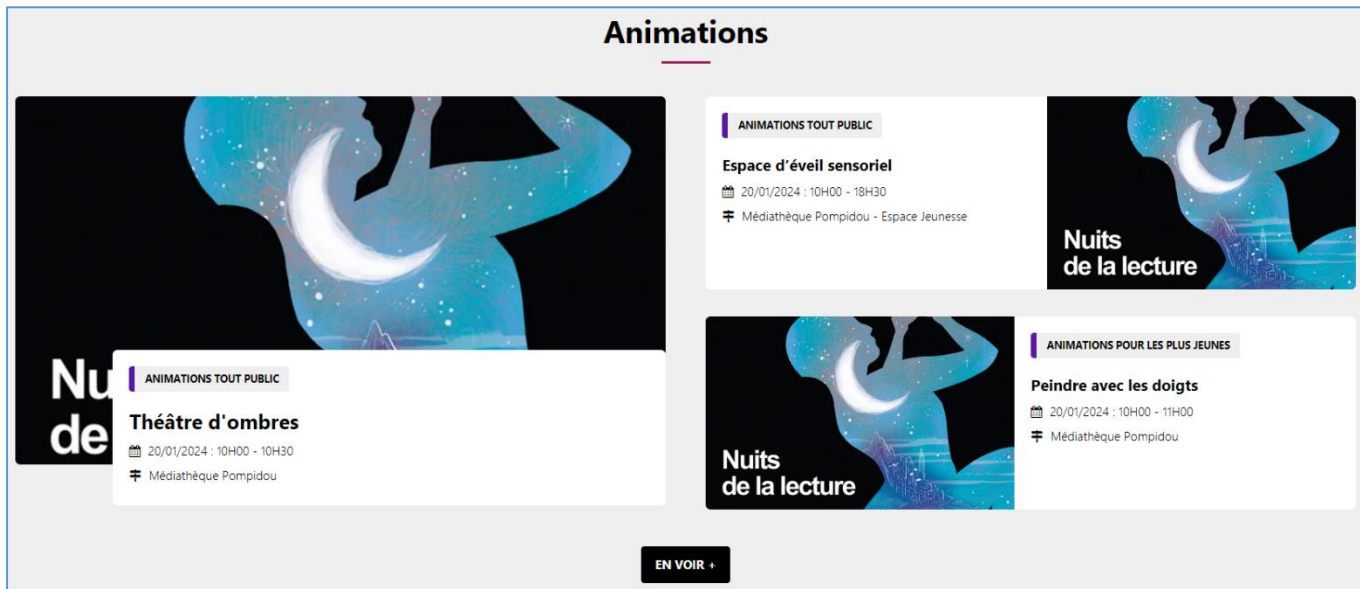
Animations

Nu
de

ANIMATIONS TOUT PUBLIC

Théâtre d'ombres

20/01/2024 : 10H00 - 10H30

Médiathèque Pompidou

ANIMATIONS TOUT PUBLIC

Espace d'éveil sensoriel

20/01/2024 : 10H00 - 18H30

Médiathèque Pompidou - Espace Jeunesse

Nuits de la lecture

Nuits de la lecture

ANIMATIONS POUR LES PLUS JEUNES

Peindre avec les doigts

20/01/2024 : 10H00 - 11H00

Médiathèque Pompidou

EN VOIR +